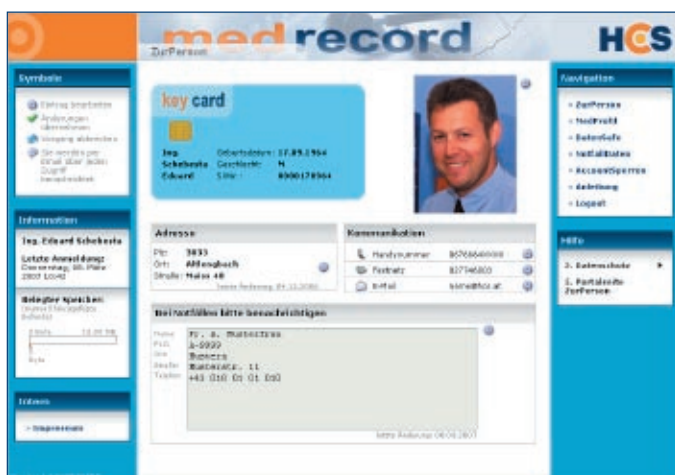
med record

ZurPerson

HCS

Symbole

Eintrag bearbeiten

Änderungen übernehmen

Vorgang abbrechen

Sie werden per Email über jeden Zugriff benachrichtigt

Information

Ing. Eduard Schebesta

Letzte Anmeldung: Donnerstag, 05. März 2007 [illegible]

Belegter Speicher:

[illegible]

key card

Ing. Schebesta Eduard

Geburtsdatum: 17.09.1964

Geschlecht: M

SVNr: 0000170964

Adresse

Plz: 3033

Ort: Altlengbach

Straße: Maiss 40

Kommunikation

Handynummer 06766040000

Festnetz 027746003

E-Mail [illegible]@hcs.at

Bei Notfällen bitte benachrichtigen

Name Fr. A. Musterfrau

PLZ A-9999

Ort Muster

Straße Musterstr. 11

Telefon +43 010 01 01 010

Navigation

» ZurPerson

» Medifold

» DatenSafe

» Notfalldaten

» AccountSperren

» Anleitung

» Logout

Hilfe

1. Datenschutz

2. Portalseite ZurPerson

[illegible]

» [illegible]